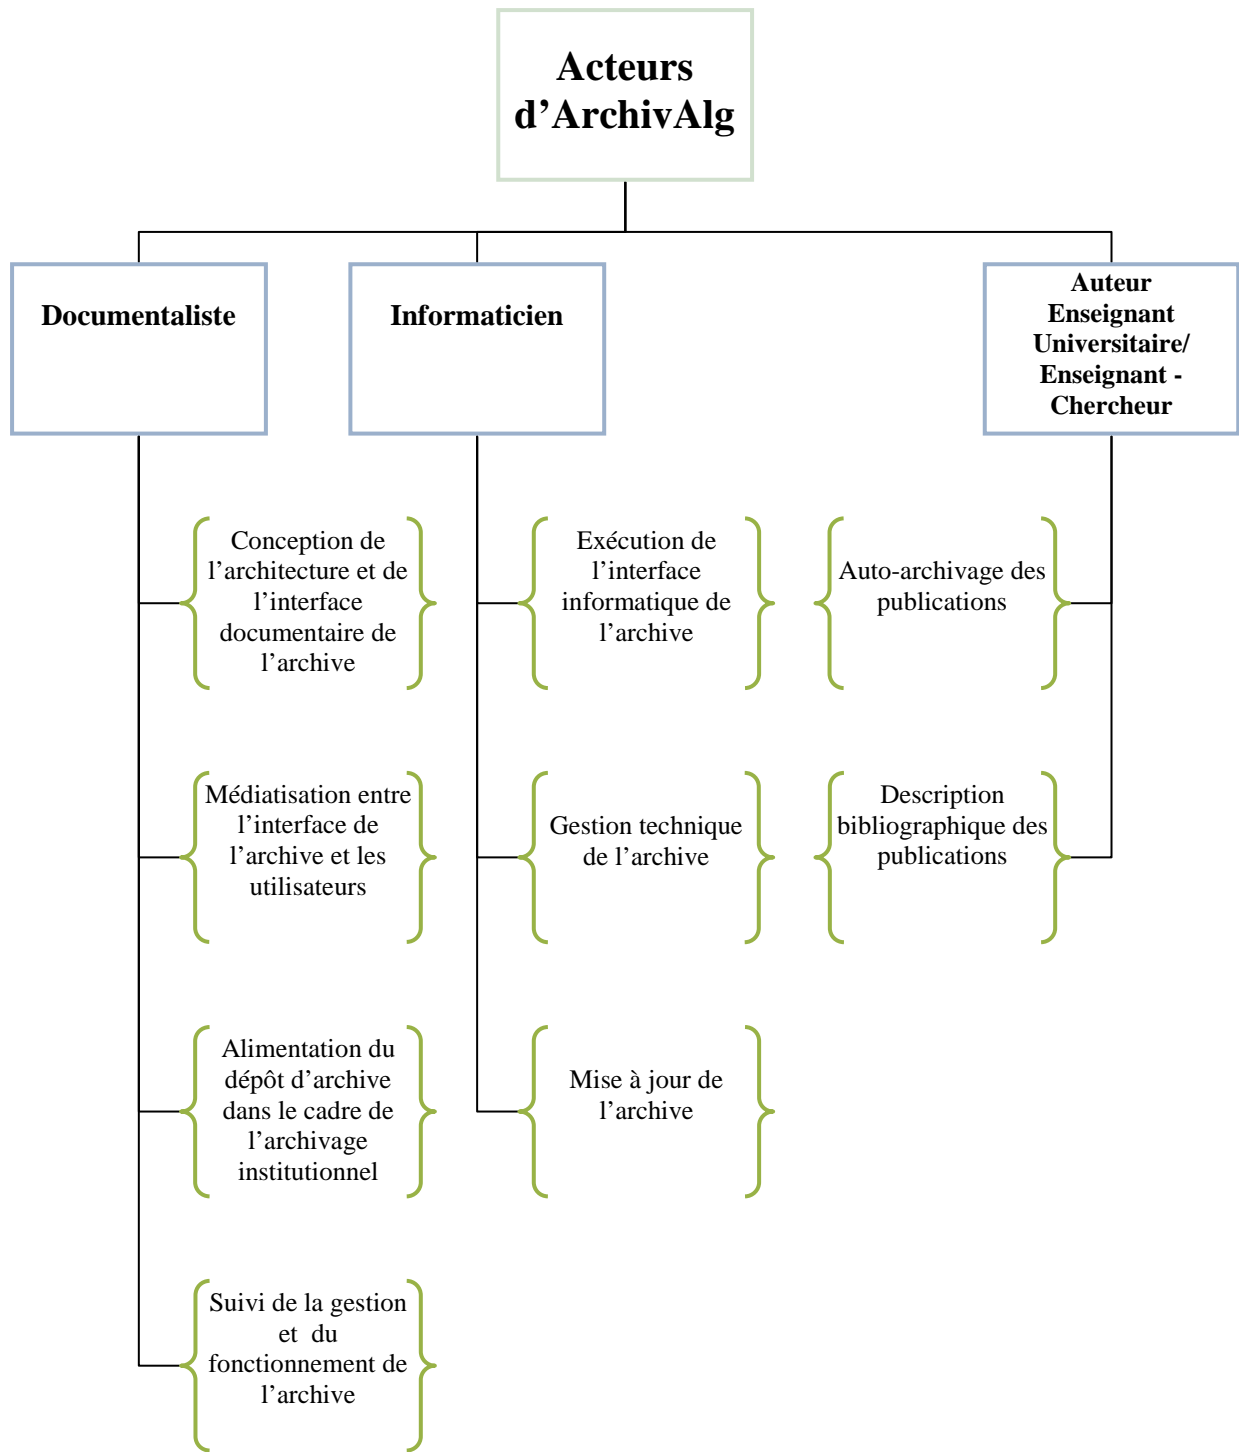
Acteurs d’ArchivAlg

Documentaliste

Informaticien

Auteur Enseignant Universitaire/ Enseignant - Chercheur

Conception de l’architecture et de l’interface documentaire de l’archive

Médiatisation entre l’interface de l’archive et les utilisateurs

Alimentation du dépôt d’archive dans le cadre de l’archivage institutionnel

Suivi de la gestion et du fonctionnement de l’archive

Exécution de l’interface informatique de l’archive

Gestion technique de l’archive

Mise à jour de l’archive

Auto-archivage des publications

Description bibliographique des publications